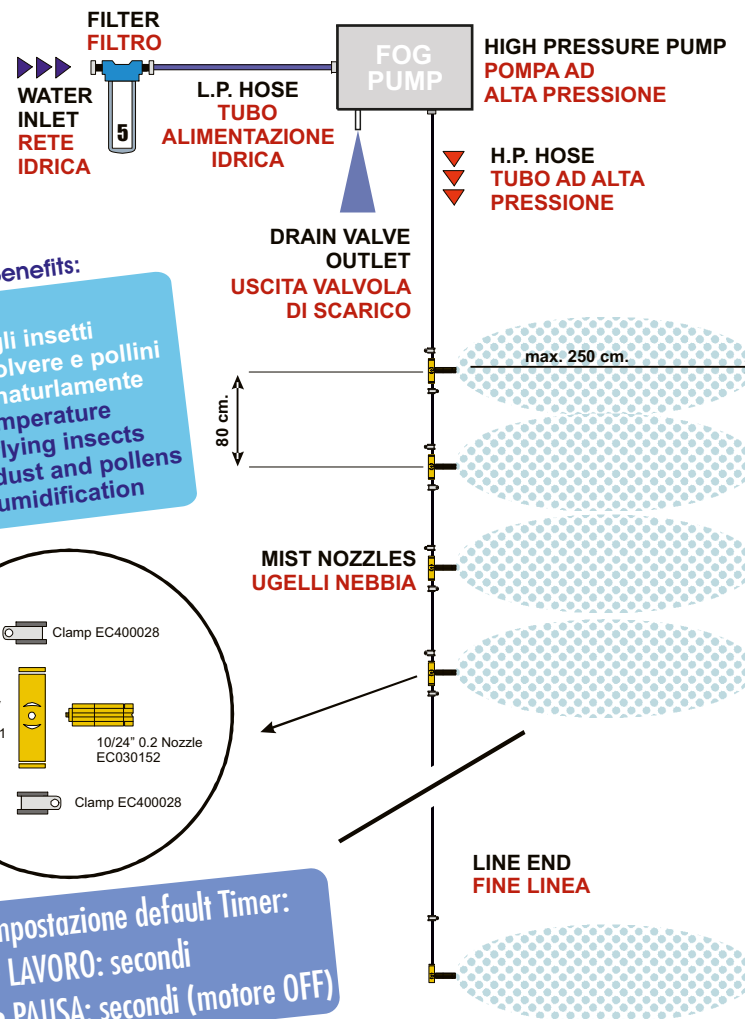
FILTER
FILTRO

WATER INLET
RETE IDRICA

5

L.P. HOSE
TUBO ALIMENTAZIONE IDRICA

FOG PUMP

HIGH PRESSURE PUMP
POMPA AD ALTA PRESSIONE

H.P. HOSE
TUBO AD ALTA PRESSIONE

DRAIN VALVE OUTLET
USCITA VALVOLA DI SCARICO

enefits:

gli insetti
olvere e pollini
naturlamente
mperature
lying insects
dust and pollens
umidification

max. 250 cm.

80 cm.

MIST NOZZLES
UGELLI NEBBIA

Clamp EC400028

10/24” 0.2 Nozzle EC030152

Clamp EC400028

LINE END
FINE LINEA

mpostazione default Timer:
LAVORO: secondi
PAUSA: secondi (motore OFF)